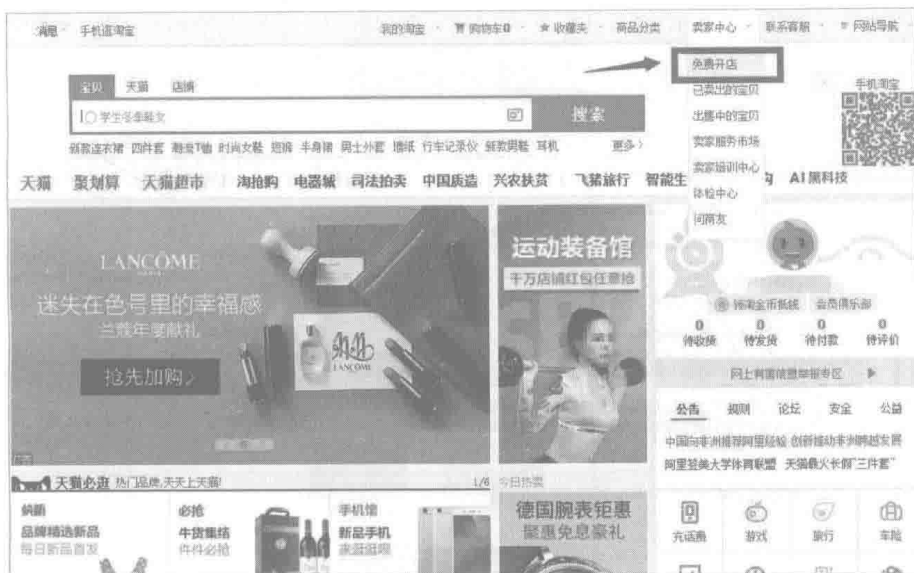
消息 手机逛淘宝 我的淘宝 购物车0 收藏夹 商品分类 卖家中心 联系客服 网站导航

免费开店
已卖出的宝贝
出售中的宝贝
卖家服务市场
卖家培训中心
体检中心
问商友

宝贝 天猫 店铺
学生冬季鞋女
搜索
新款连衣裙 四件套 潮流T恤 时尚女鞋 短裤 半身裙 男士外套 墙纸 行车记录仪 新款男鞋 耳机 更多

手机淘宝

天猫 聚划算 天猫超市 淘抢购 电器城 司法拍卖 中国质造 兴农扶贫 飞猪旅行 智能生 AI黑科技

LANCÔME
迷失在色号里的幸福感
兰蔻年度献礼
抢先加购

运动装备馆
千万店铺红包任意抢

领淘金币抵钱 会员俱乐部
0 待收货 0 待发货 0 待付款 0 待评价
网上有害信息举报专区
公告 规则 论坛 安全 公益
中国向非洲推荐阿里经验 创新驱动非洲跨越发展
阿里签美大学体育联盟 天猫最火卡你"三件套"

天猫必逛 热门品牌,天天上天猫! 1/6 今日热卖
焕新 品牌精选新品 每日新品首发
必抢 年货集结 件件必抢
手机馆 新品手机 速速围观
德国腕表钜惠 聚惠免息豪礼
充话费 游戏 旅行 车险